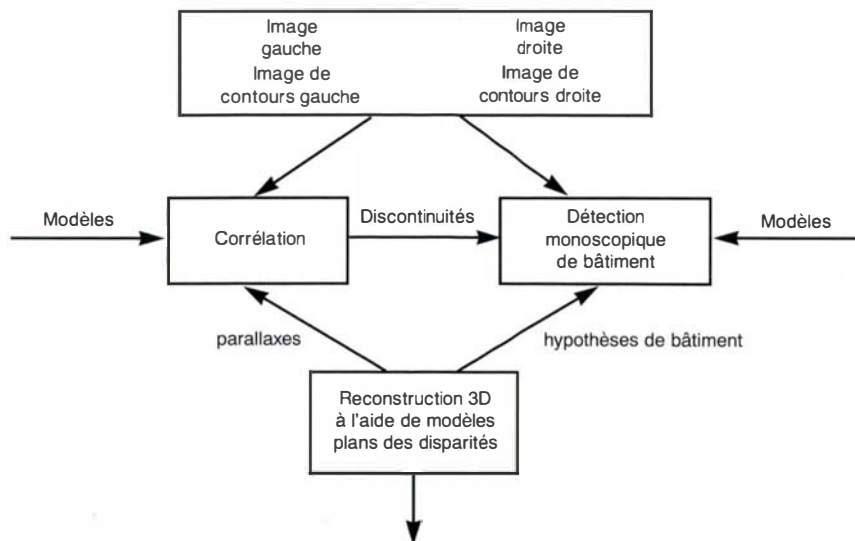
Image gauche
Image de contours gauche

Image droite
Image de contours droite

Modèles

Corrélation

Discontinuités

Détection monoscopique de bâtiment

Modèles

parallaxes

hypothèses de bâtiment

Reconstruction 3D à l'aide de modèles plans des disparités